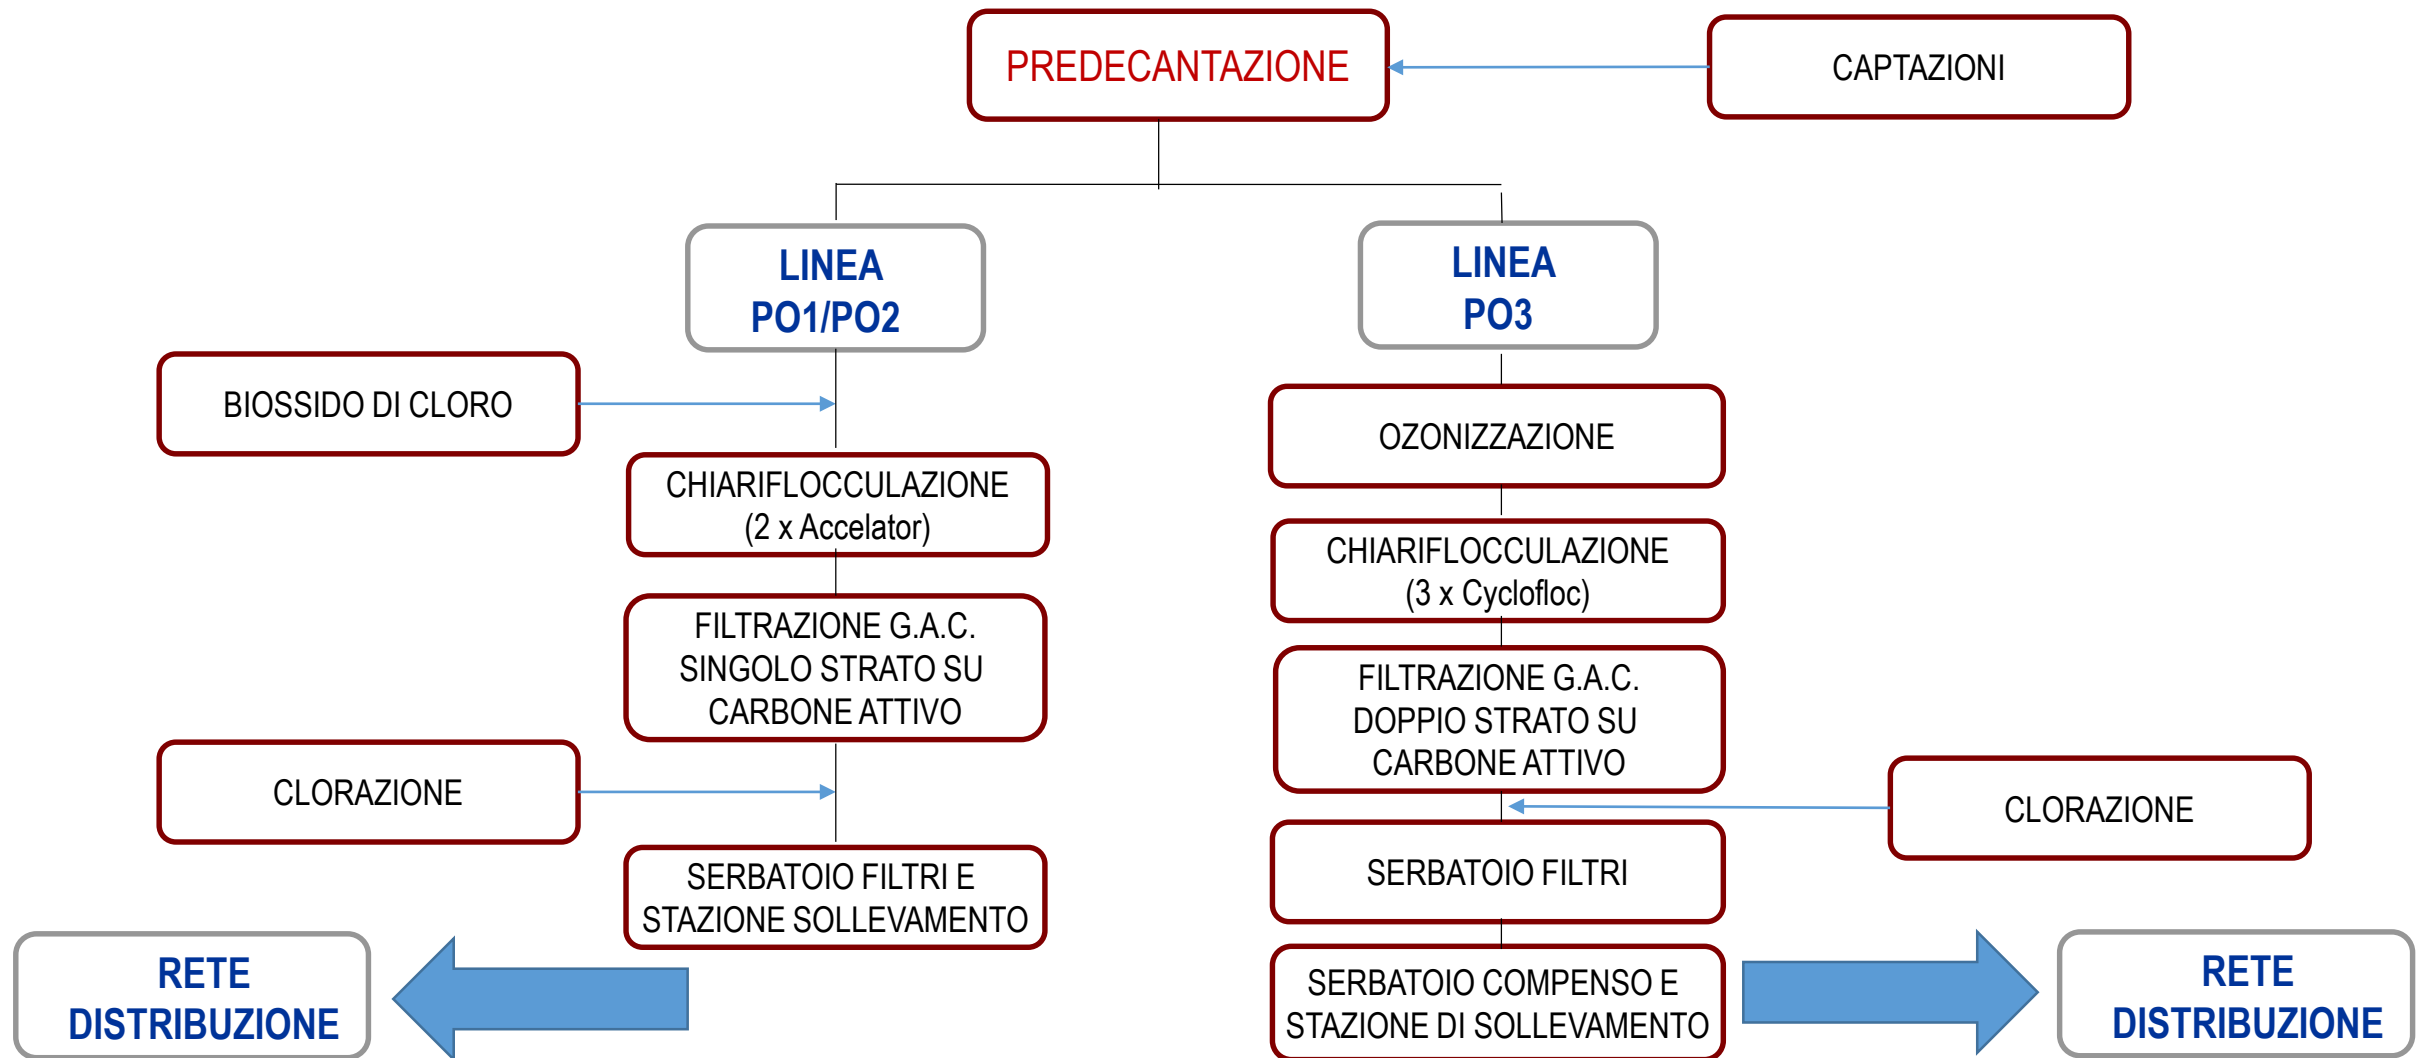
PREDECANTAZIONE

CAPTAZIONI

LINEA PO1/PO2

LINEA PO3

BIOSSIDO DI CLORO

CHIARIFLOCCULAZIONE (2 x Accelator)

FILTRAZIONE G.A.C. SINGOLO STRATO SU CARBONE ATTIVO

CLORAZIONE

SERBATOIO FILTRI E STAZIONE SOLLEVAMENTO

RETE DISTRIBUZIONE

OZONIZZAZIONE

CHIARIFLOCCULAZIONE (3 x Cyclofloc)

FILTRAZIONE G.A.C. DOPPIO STRATO SU CARBONE ATTIVO

CLORAZIONE

SERBATOIO FILTRI

SERBATOIO COMPENSO E STAZIONE DI SOLLEVAMENTO

RETE DISTRIBUZIONE